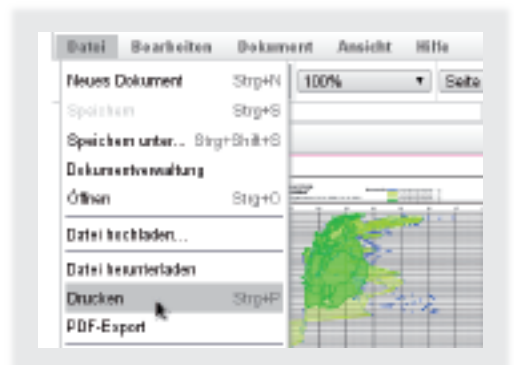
Datei Bearbeiten Dokument Ansicht Hilfe

Neues Dokument Strg+N
Speichern Strg+S
Speichern unter... Strg+Shift+S
Dokumentverwaltung
Öffnen Strg+O
Datei hochladen...
Datei herunterladen
Drucken Strg+P
PDF-Export

100%
Seite